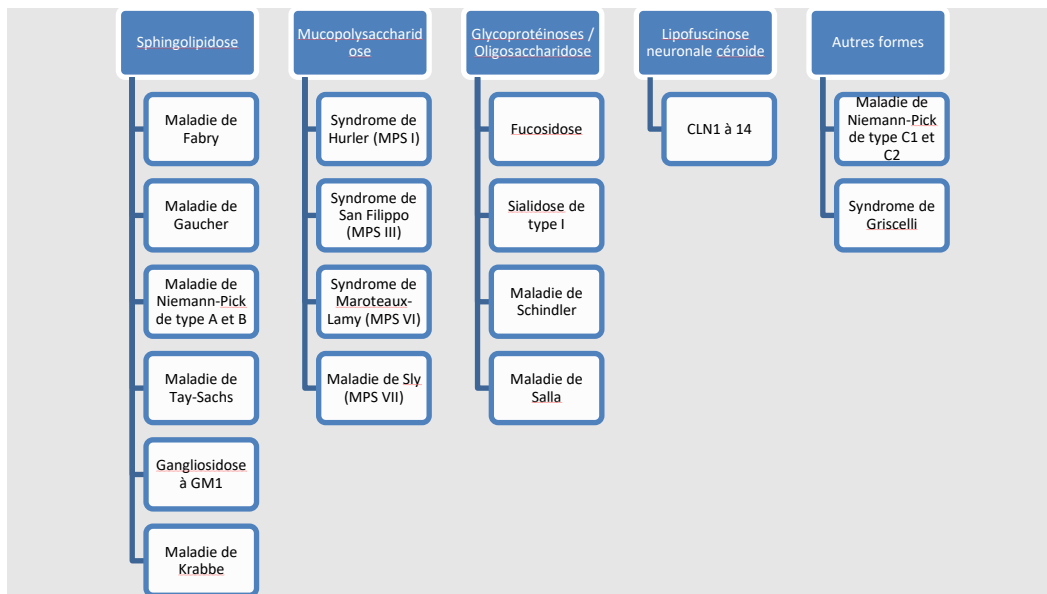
Sphingolipidose

Maladie de Fabry

Maladie de Gaucher

Maladie de Niemann-Pick de type A et B

Maladie de Tay-Sachs

Gangliosidose à GM1

Maladie de Krabbe

Mucopolysaccharidose

Syndrome de Hurler (MPS I)

Syndrome de San Filippo (MPS III)

Syndrome de Maroteaux-Lamy (MPS VI)

Maladie de Sly (MPS VII)

Glycoprotéinoses / Oligosaccharidose

Fucosidose

Sialidose de type I

Maladie de Schindler

Maladie de Salla

Lipofuscinose neuronale céroide

CLN1 à 14

Autres formes

Maladie de Niemann-Pick de type C1 et C2

Syndrome de Griscelli